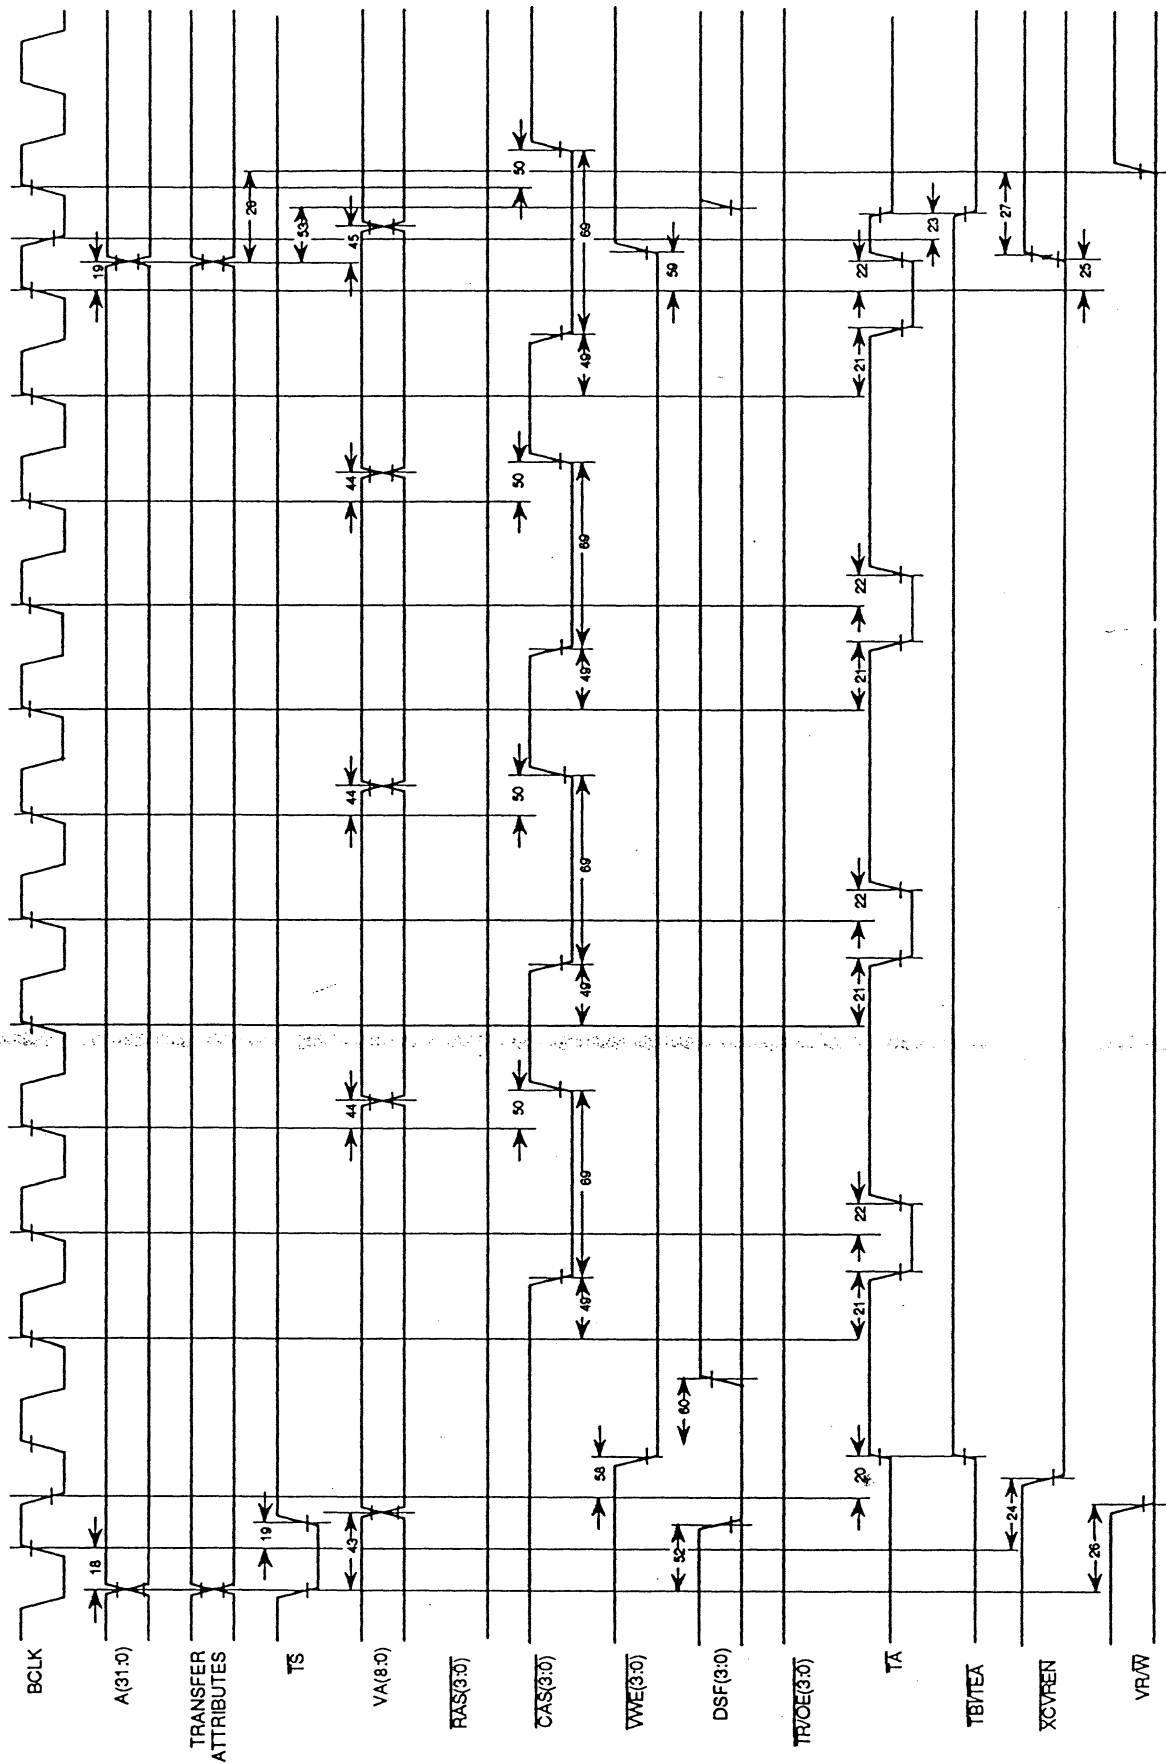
BCLK
A(31:0)
TRANSFER ATTRIBUTES
$\overline{TS}$
VA(8:0)
$\overline{RAS(3:0)}$
$\overline{CAS(3:0)}$
$\overline{WE(3:0)}$
DSF(3:0)
$\overline{TR/OE(3:0)}$
$\overline{TA}$
$\overline{TBI}/\overline{TEA}$
$\overline{XCVREN}$
VR/$\overline{W}$

18
19
43
52
26
24
20
58
60
21
49
22
69
44
50
19
45
53
28
59
23
27
25